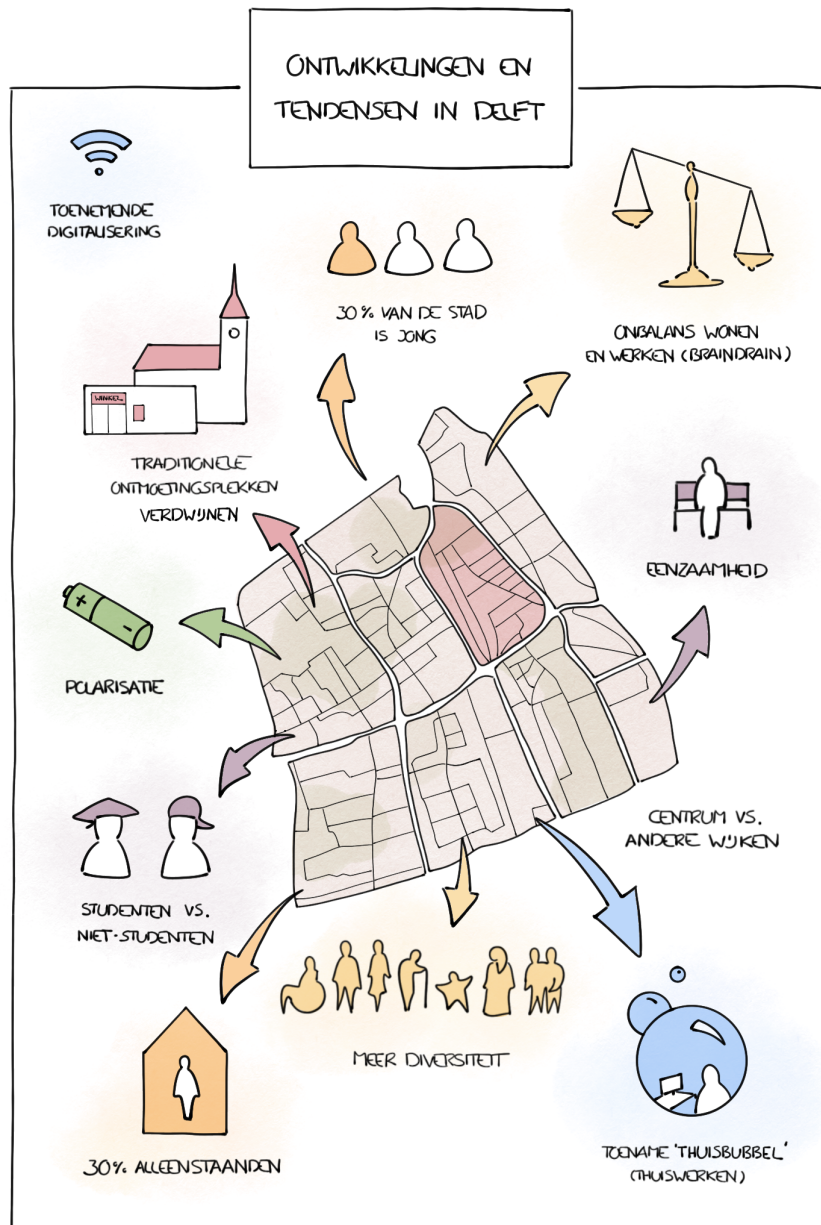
ONTWIKKELINGEN EN TENDENSEN IN DELFT

TOENEMENDE DIGITALISERING

30% VAN DE STAD IS JONG

ONBALANS WONEN EN WERKEN (BRAINDRAIN)

WINKEL

TRADITIONELE ONTMOETINGSPLEKKEN VERDWIJNEN

EENZAAMHEID

POLARISATIE

CENTRUM VS. ANDERE WIJKEN

STUDENTEN VS. NIET-STUDENTEN

MEER DIVERSITEIT

30% ALLEENSTAANDEN

TOENAME 'THUISBUBBEL' (THUISWERKEN)